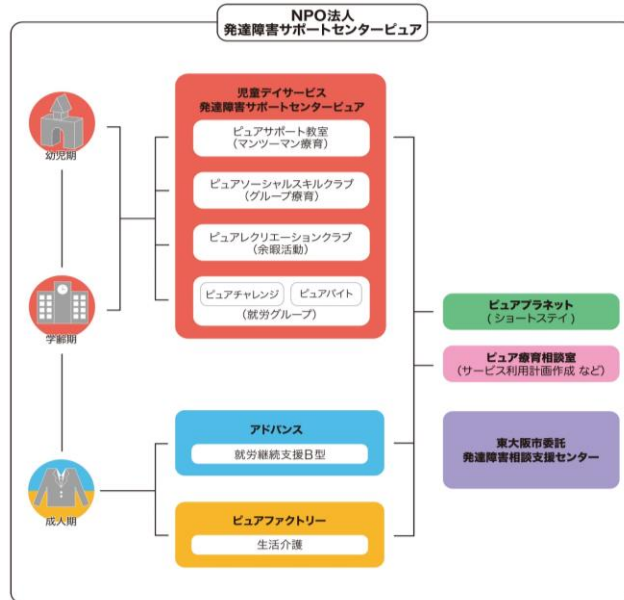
NPO法人
発達障害サポートセンターピュア

幼児期

学齢期

成人期

児童デイサービス
発達障害サポートセンターピュア

ピュアサポート教室
(マンツーマン療育)

ピュアソーシャルスキルクラブ
(グループ療育)

ピュアレクリエーションクラブ
(余暇活動)

ピュアチャレンジ

ピュアバイト

(就労グループ)

アドバンス

就労継続支援B型

ピュアファクトリー

生活介護

ピュアプラネット
(ショートステイ)

ピュア療育相談室
(サービス利用計画作成 など)

東大阪市委託
発達障害相談支援センター